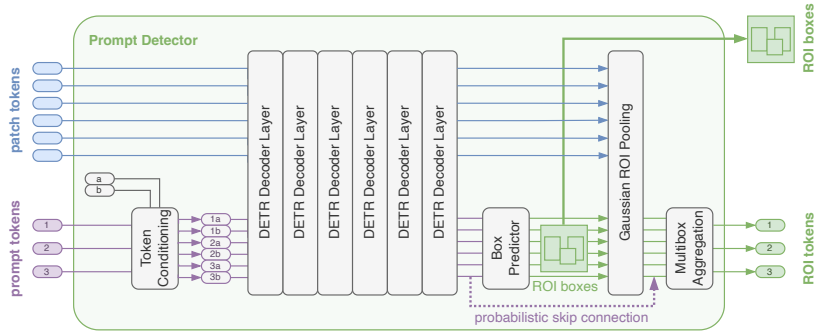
Prompt Detector

ROI boxes

patch tokens

prompt tokens

a
b

1
2
3

Token Conditioning

1a
1b
2a
2b
3a
3b

DETR Decoder Layer
DETR Decoder Layer
DETR Decoder Layer
DETR Decoder Layer
DETR Decoder Layer
DETR Decoder Layer

Box Predictor

ROI boxes

Gaussian ROI Pooling

Multibox Aggregation

1
2
3

ROI tokens

probabilistic skip connection